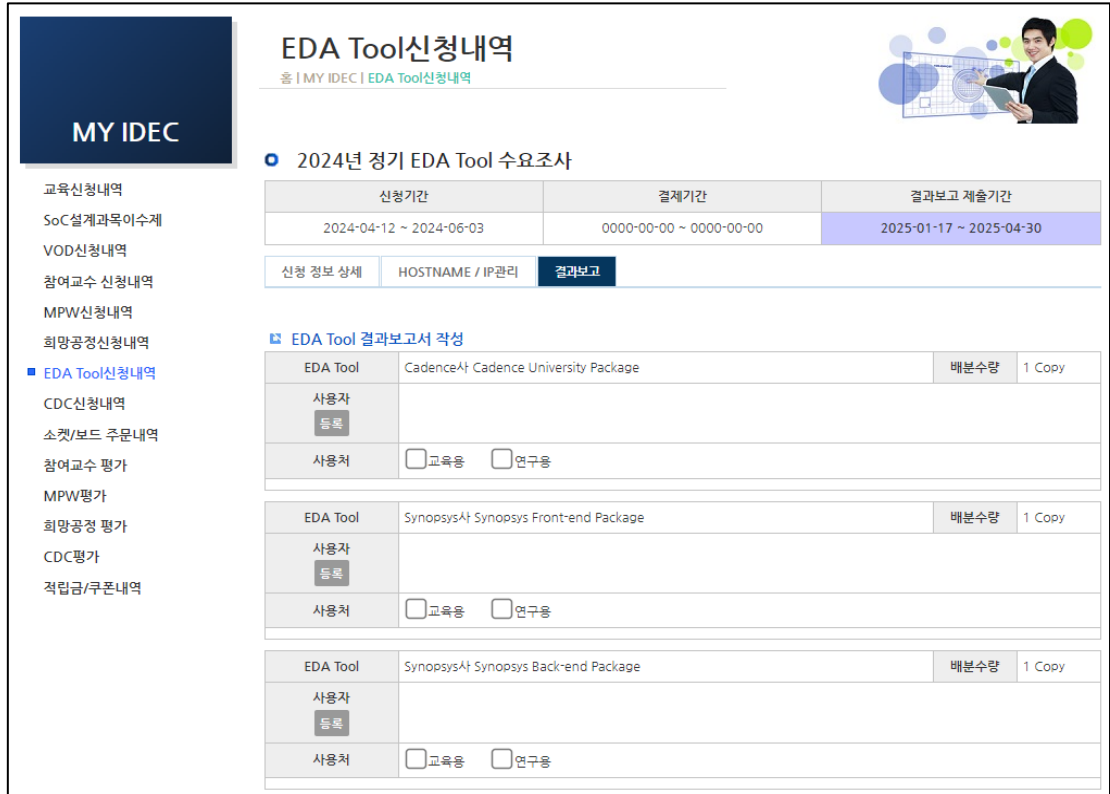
MY IDEC

교육신청내역
SoC설계과목이수제
VOD신청내역
참여교수 신청내역
MPW신청내역
희망공정신청내역
EDA Tool신청내역
CDC신청내역
소켓/보드 주문내역
참여교수 평가
MPW평가
희망공정 평가
CDC평가
적립금/쿠폰내역

EDA Tool신청내역
홈 | MY IDEC | EDA Tool신청내역

2024년 정기 EDA Tool 수요조사

| 신청기간 | 결제기간 | 결과보고 제출기간 |
|---|---|---|
| 2024-04-12 ~ 2024-06-03 | 0000-00-00 ~ 0000-00-00 | 2025-01-17 ~ 2025-04-30 |

신청 정보 상세 | HOSTNAME / IP관리 | 결과보고

EDA Tool 결과보고서 작성

| EDA Tool | Cadence사 Cadence University Package | 배분수량 | 1 Copy |
|---|---|---|---|
| 사용자 등록 | | | |
| 사용처 | 교육용 연구용 | | |

| EDA Tool | Synopsys사 Synopsys Front-end Package | 배분수량 | 1 Copy |
|---|---|---|---|
| 사용자 등록 | | | |
| 사용처 | 교육용 연구용 | | |

| EDA Tool | Synopsys사 Synopsys Back-end Package | 배분수량 | 1 Copy |
|---|---|---|---|
| 사용자 등록 | | | |
| 사용처 | 교육용 연구용 | | |